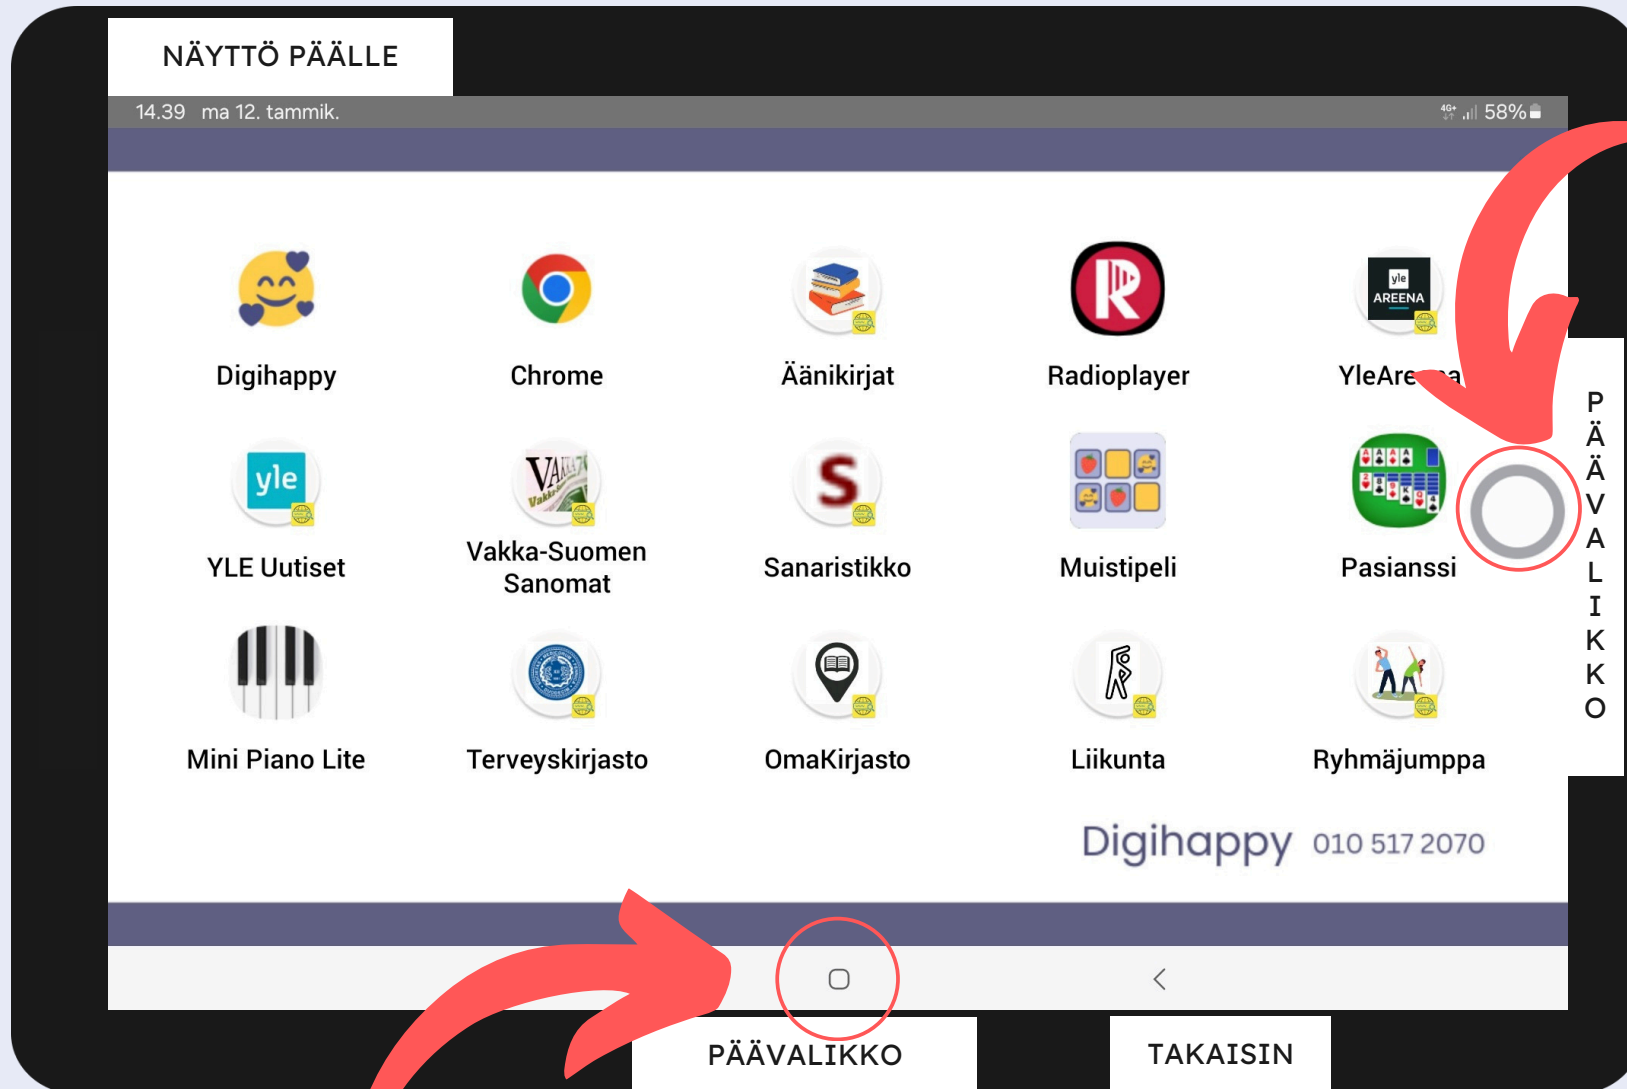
NÄYTTÖ PÄÄLLE

14.39 ma 12. tammik.

58%

Digihappy

Chrome

Äänikirjat

Radioplayer

yle AREENA

YleAre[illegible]a

yle

YLE Uutiset

Vakka-Suomen Sanomat

S

Sanaristikko

Muistipeli

Pasianssi

Mini Piano Lite

Terveyskirjasto

OmaKirjasto

Liikunta

Ryhmäjumppa

Digihappy 010 517 2070

PÄÄVALIKKO

PÄAVALIKKO

TAKAISIN